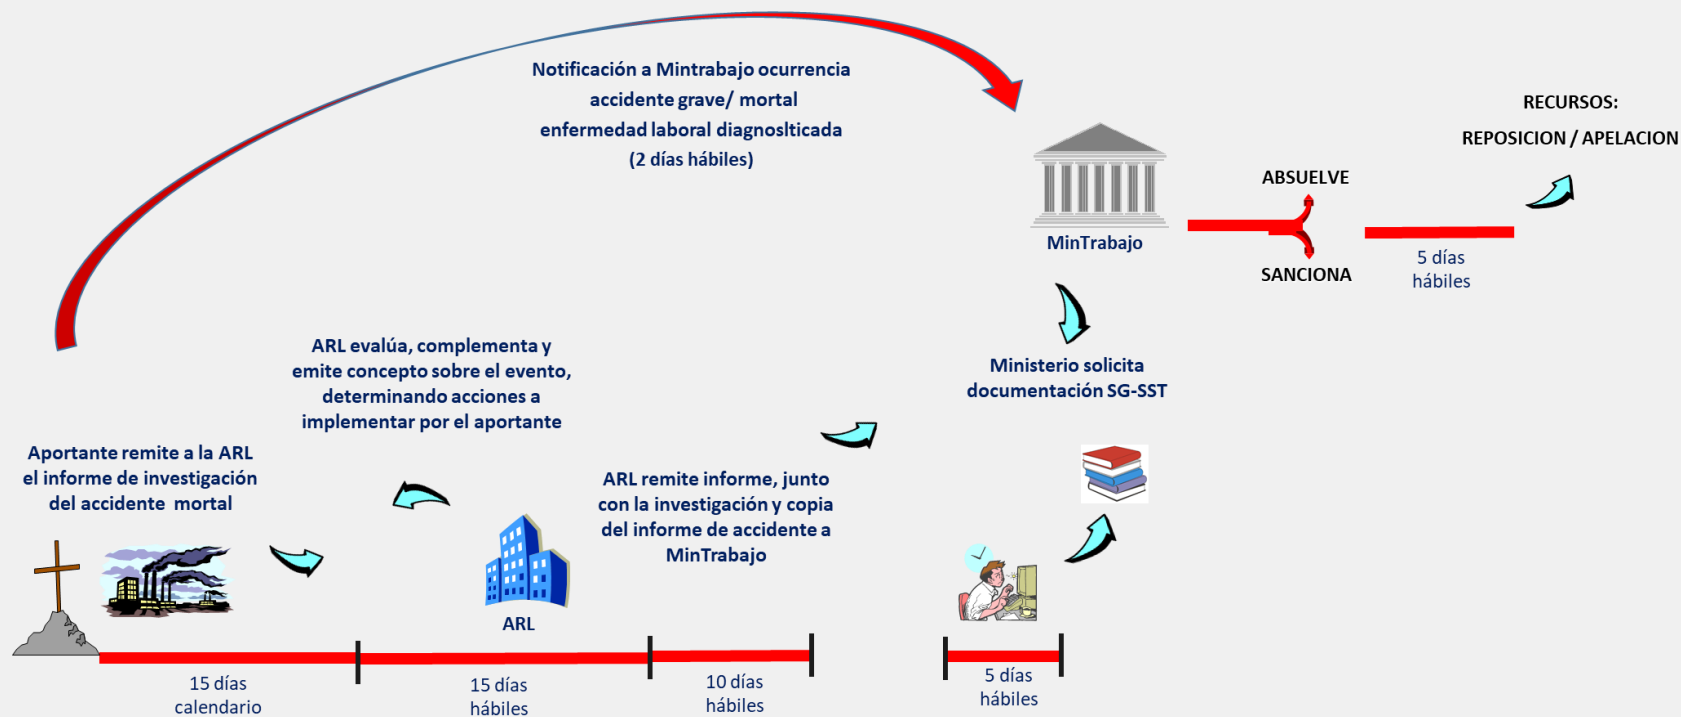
Notificación a Mintrabajo ocurrencia accidente grave/ mortal enfermedad laboral diagnoslticada (2 días hábiles)

RECURSOS:

REPOSICION / APELACION

ABSUELVE

MinTrabajo

SANCIONA

5 días hábiles

ARL evalúa, complementa y emite concepto sobre el evento, determinando acciones a implementar por el aportante

Ministerio solicita documentación SG-SST

Aportante remite a la ARL el informe de investigación del accidente mortal

ARL remite informe, junto con la investigación y copia del informe de accidente a MinTrabajo

ARL

15 días calendario

15 días hábiles

10 días hábiles

5 días hábiles